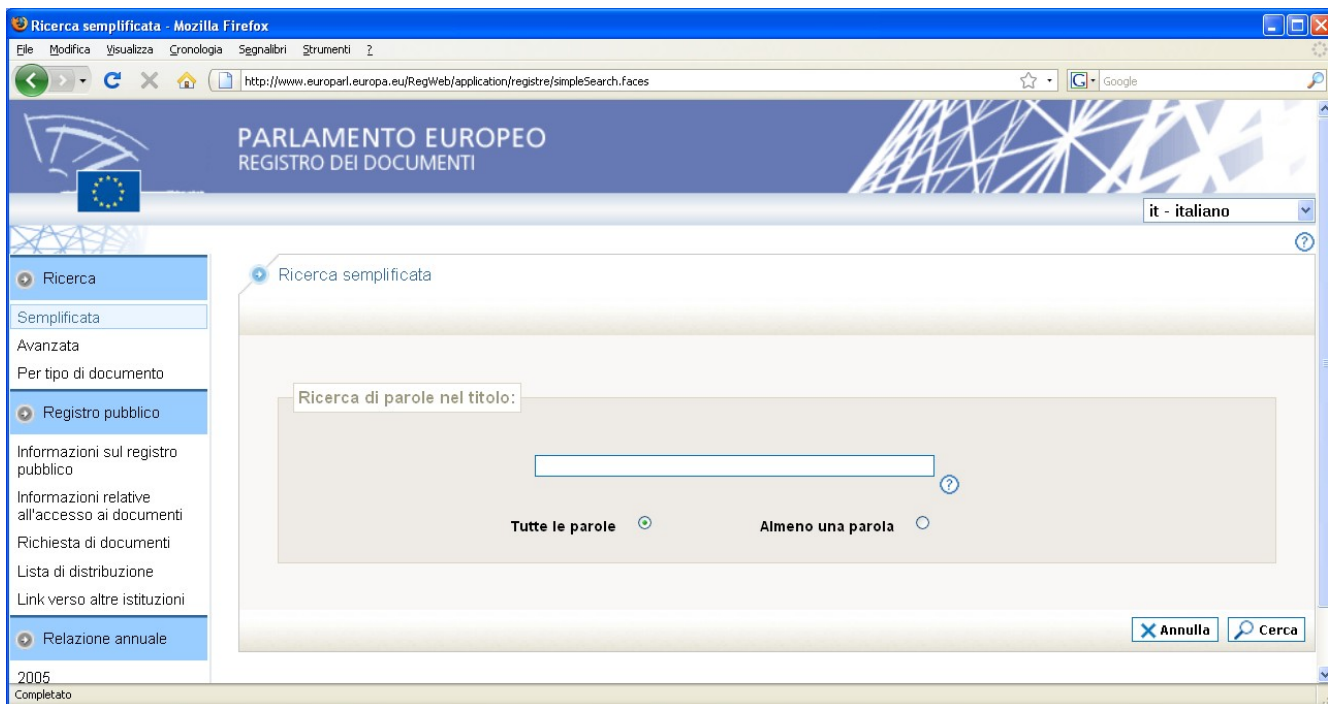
Ricerca semplificata - Mozilla Firefox

File Modifica Visualizza Cronologia Segnalibri Strumenti ?

http://www.europarl.europa.eu/RegWeb/application/registre/simpleSearch.faces

Google

PARLAMENTO EUROPEO
REGISTRO DEI DOCUMENTI

it - italiano

Ricerca

Semplificata

Avanzata

Per tipo di documento

Registro pubblico

Informazioni sul registro pubblico

Informazioni relative all'accesso ai documenti

Richiesta di documenti

Lista di distribuzione

Link verso altre istituzioni

Relazione annuale

2005

Ricerca semplificata

Ricerca di parole nel titolo:

Tutte le parole

Almeno una parola

Annulla

Cerca

Completato